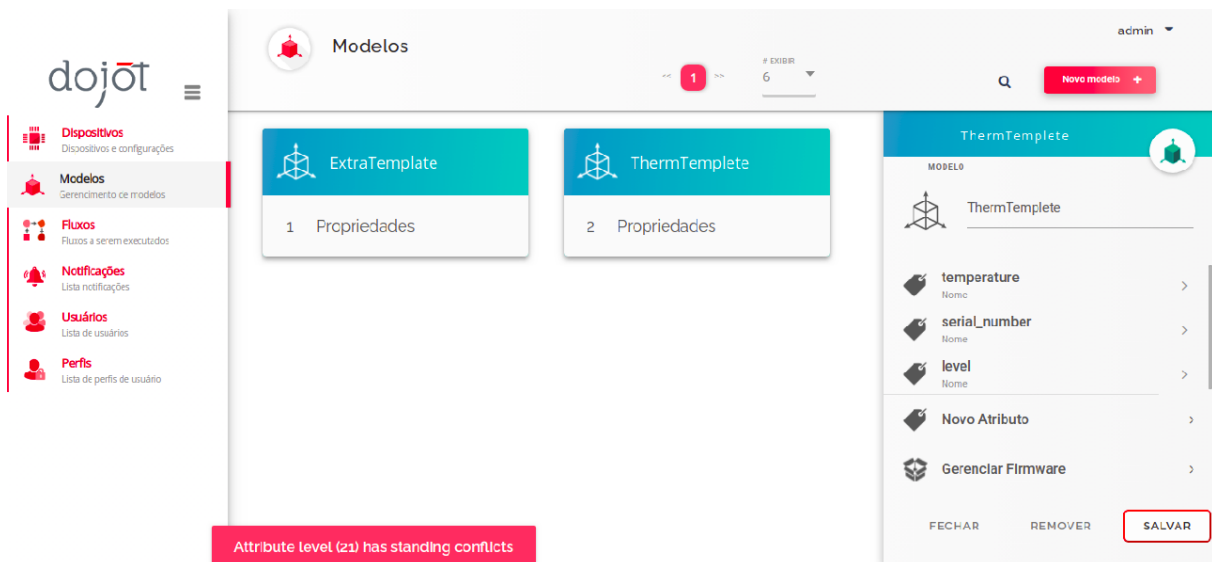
dojot

Dispositivos
Dispositivos e configurações

Modelos
Gerenciamento de modelos

Fluxos
Fluxos a serem executados

Notificações
Lista notificações

Usuários
Lista de usuários

Perfis
Lista de perfis de usuário

Modelos

<< 1 >>

# EXIBIR
6

admin

Novo modelo +

ExtraTemplate
1 Propriedades

ThermTemplete
2 Propriedades

ThermTemplete

MODELO

ThermTemplete

temperature
Nome

serial_number
Nome

level
Nome

Novo Atributo

Gerenciar Firmware

FECHAR REMOVER SALVAR

Attribute level (21) has standing conflicts